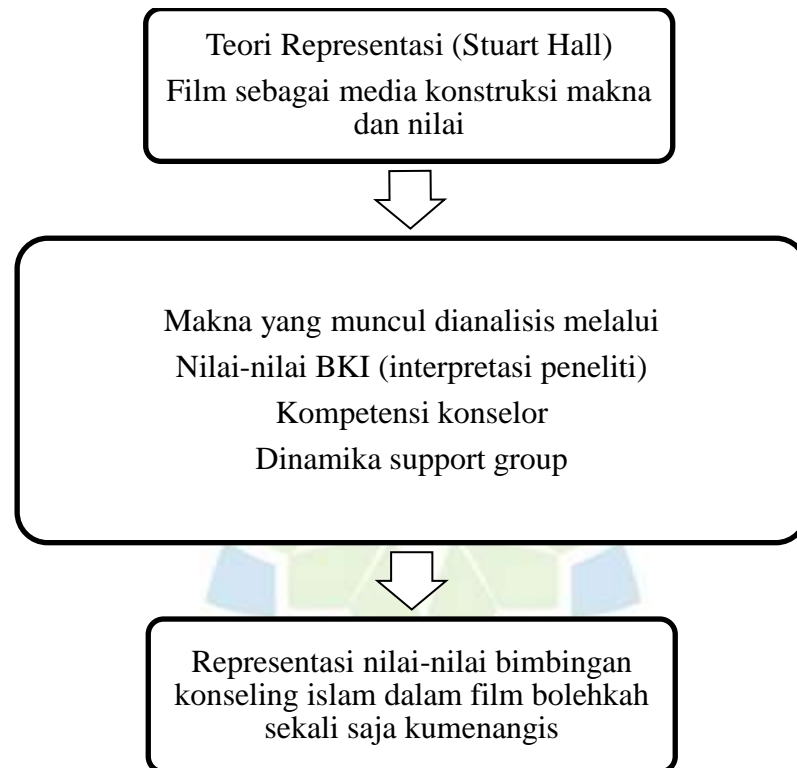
Teori Representasi (Stuart Hall)
Film sebagai media konstruksi makna dan nilai

Makna yang muncul dianalisis melalui
Nilai-nilai BKI (interpretasi peneliti)
Kompetensi konselor
Dinamika support group

Representasi nilai-nilai bimbingan konseling islam dalam film bolehkah sekali saja kumenangis